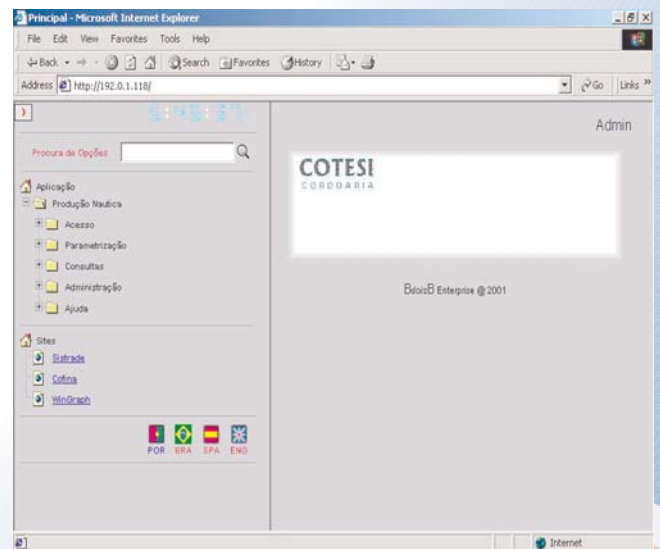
Principal - Microsoft Internet Explorer

File Edit View Favorites Tools Help

Back Search Favorites History

Address http://192.0.1.118/ Go Links »

Admin

Procura de Opções

Aplicação
Produção Nautica
Acesso
Parametrização
Consultas
Administração
Ajuda

Sites
Sistrade
Cofina
WinGraph

POR BRA SPA ENG

COTESI
CORDOARIA

BtoisB Enterprise @ 2001

Internet